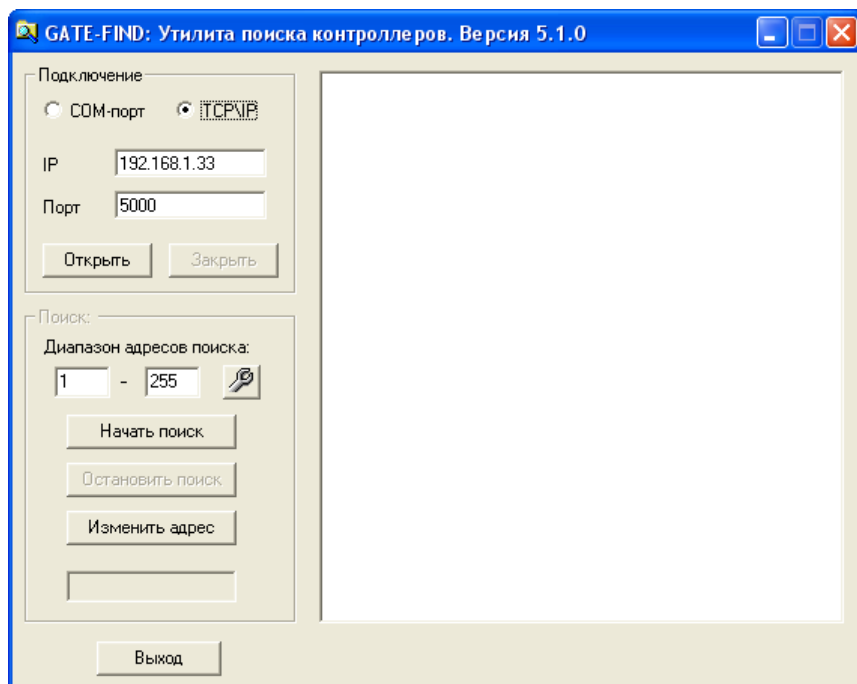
GATE-FIND: Утилита поиска контроллеров. Версия 5.1.0

Подключение

COM-порт

TCP\IP

IP 192.168.1.33

Порт 5000

Открыть

Закрыть

Поиск:

Диапазон адресов поиска:

1 - 255

Начать поиск

Остановить поиск

Изменить адрес

Выход